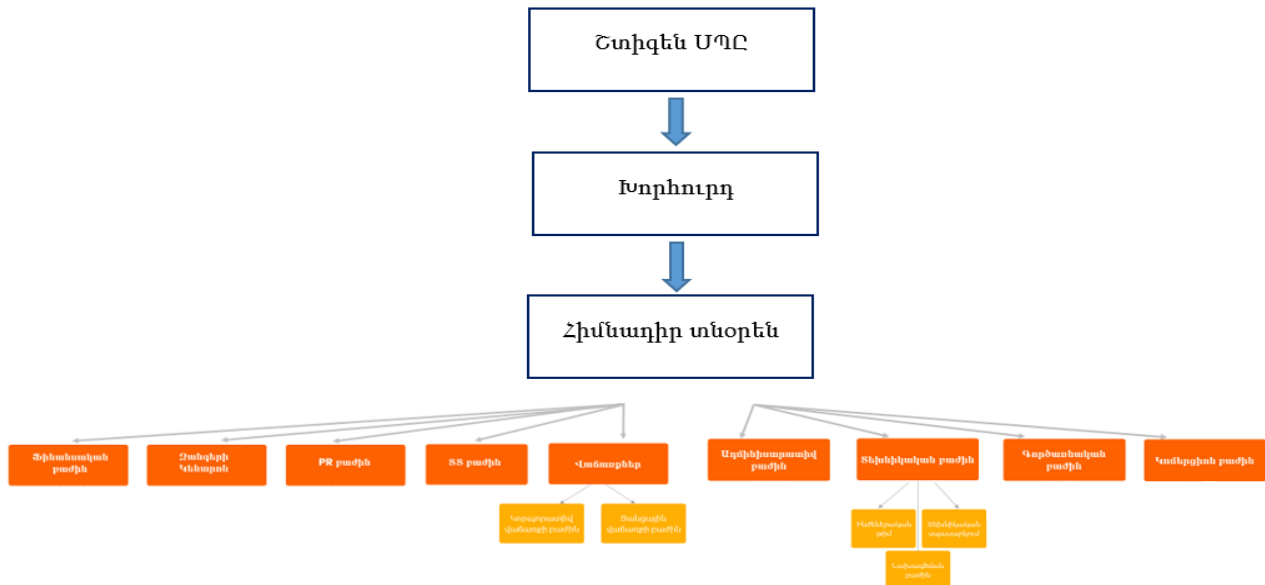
Շտիգեն ՍՊԸ

Խորհուրդ

Հիմնադիր տնօրեն

Ֆինանսական բաժին

Զանգերի կենտրոն

PR բաժին

SS բաժին

Վաճառքներ

Կորպորատիվ վաճառքի բաժին

Անհատական վաճառքի բաժին

Ադմինիստրատիվ բաժին

Տեխնիկական բաժին

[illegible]

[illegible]

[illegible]

Գործառնական բաժին

Կոմերցիոն բաժին